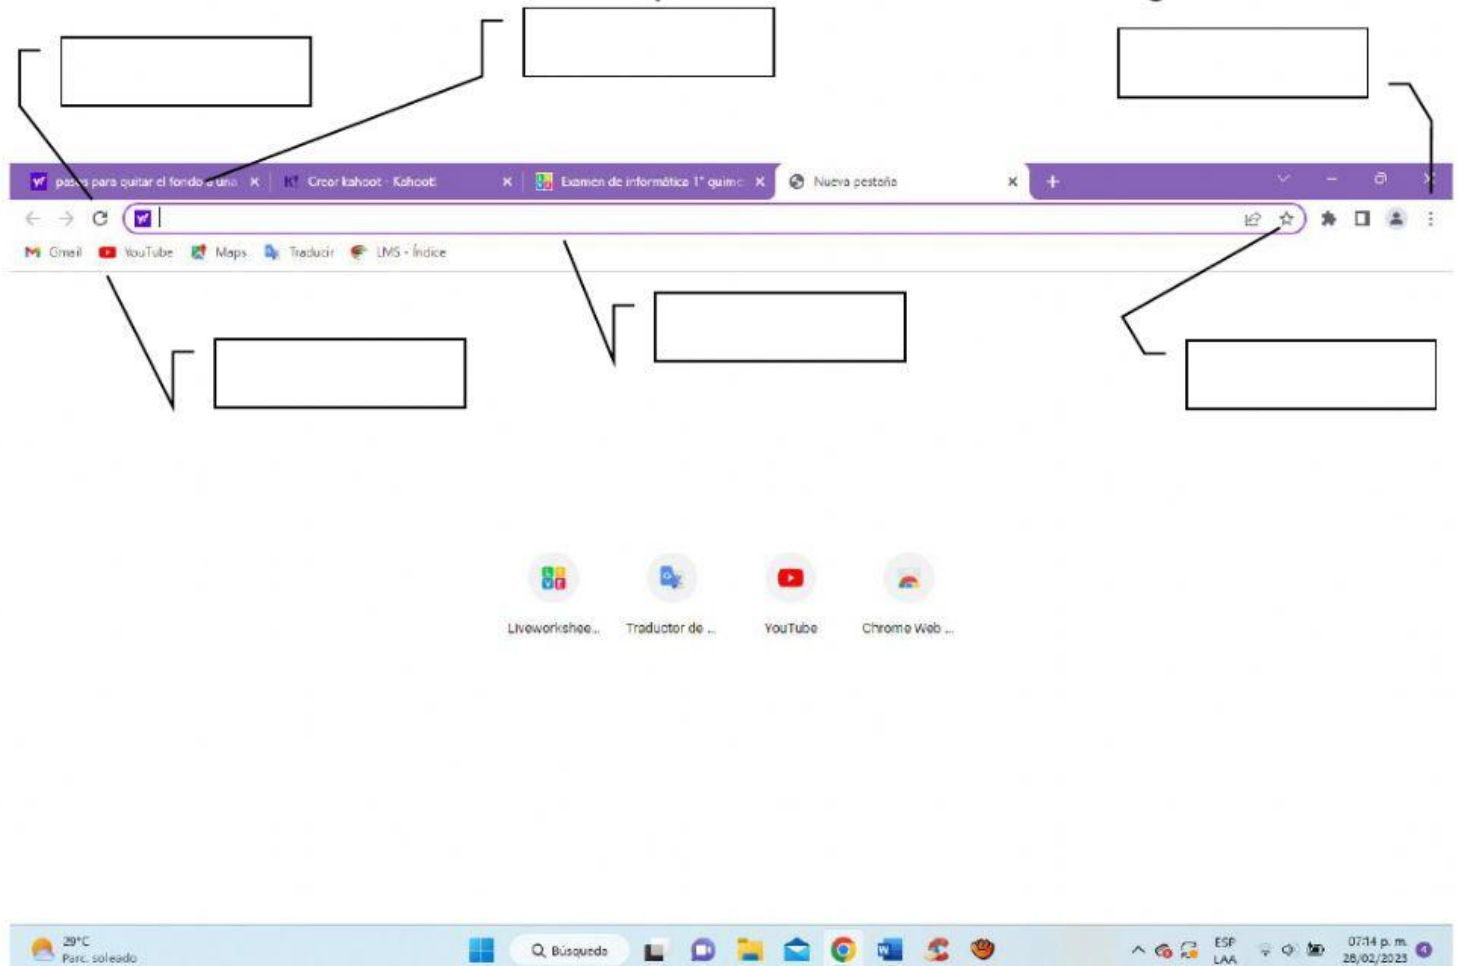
pasos para quitar el fondo a una
Crear kahoot - Kahoot!
Examen de informática 1° quim
Nueva pestaña

Gmail YouTube Maps Traducir LMS - Índice

Liveworkshee...
Traductor de ...
YouTube
Chrome Web ...

29°C
Parc. soleado
Búsqueda
ESP
LAA
07:14 p. m.
28/02/2023